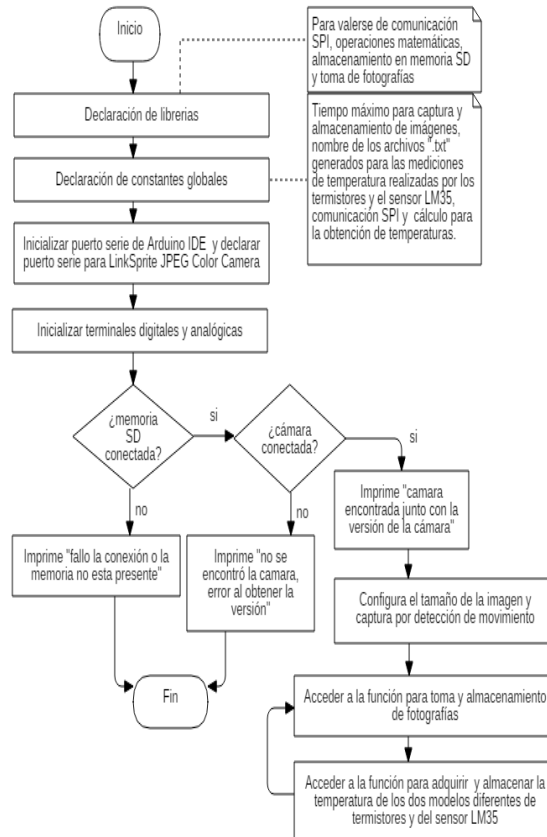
Inicio

Para valerse de comunicación SPI, operaciones matemáticas, almacenamiento en memoria SD y toma de fotografías

Declaración de librerias

Tiempo máximo para captura y almacenamiento de imágenes, nombre de los archivos ".txt" generados para las mediciones de temperatura realizadas por los termistores y el sensor LM35, comunicación SPI y cálculo para la obtención de temperaturas.

Declaración de constantes globales

Inicializar puerto serie de Arduino IDE y declarar puerto serie para LinkSprite JPEG Color Camera

Inicializar terminales digitales y analógicas

¿memoria SD conectada?

si

¿cámara conectada?

si

no

no

Imprime "camara encontrada junto con la versión de la cámara"

Imprime "fallo la conexión o la memoria no esta presente"

Imprime "no se encontró la camara, error al obtener la versión"

Configura el tamaño de la imagen y captura por detección de movimiento

Fin

Acceder a la función para toma y almacenamiento de fotografías

Acceder a la función para adquirir y almacenar la temperatura de los dos modelos diferentes de termistores y del sensor LM35